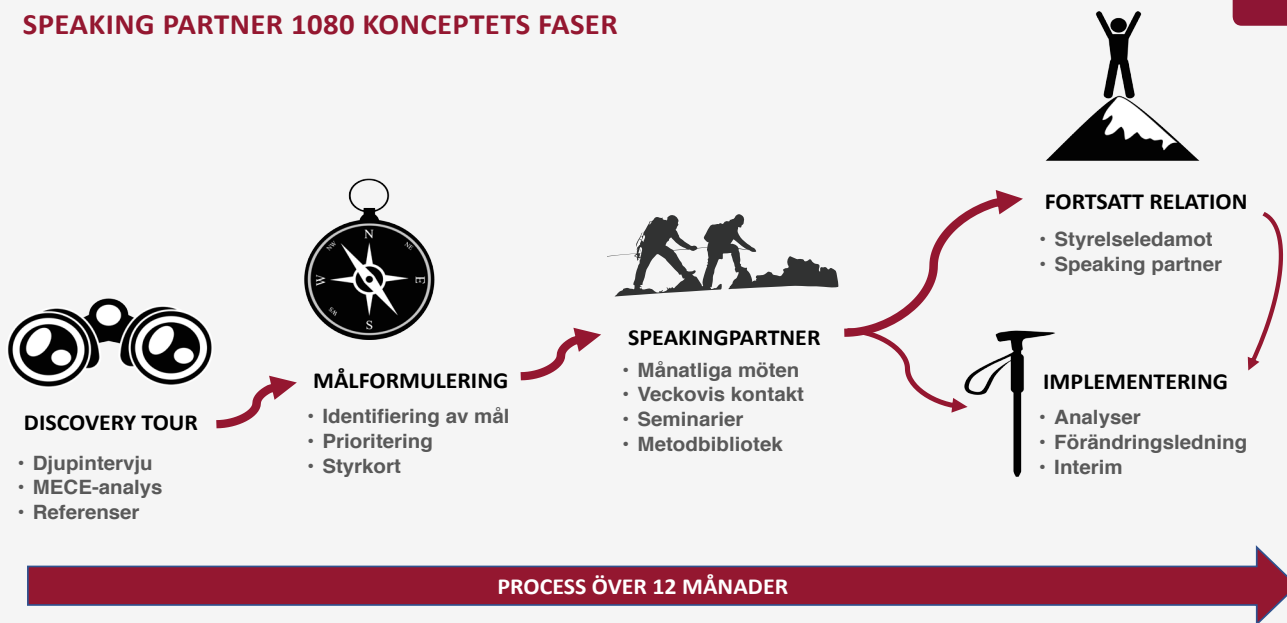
SPEAKING PARTNER 1080 KONCEPTETS FASER

N
NE
E
SE
S
SW
W
NW

DISCOVERY TOUR
• Djupintervju
• MECE-analys
• Referenser

MÅLFORMULERING
• Identifiering av mål
• Prioritering
• Styrkort

SPEAKINGPARTNER
• Månatliga möten
• Veckovis kontakt
• Seminarier
• Metodbibliotek

FORTSATT RELATION
• Styrelseledamot
• Speaking partner

IMPLEMENTERING
• Analyser
• Förändringsledning
• Interim

PROCESS ÖVER 12 MÅNADER